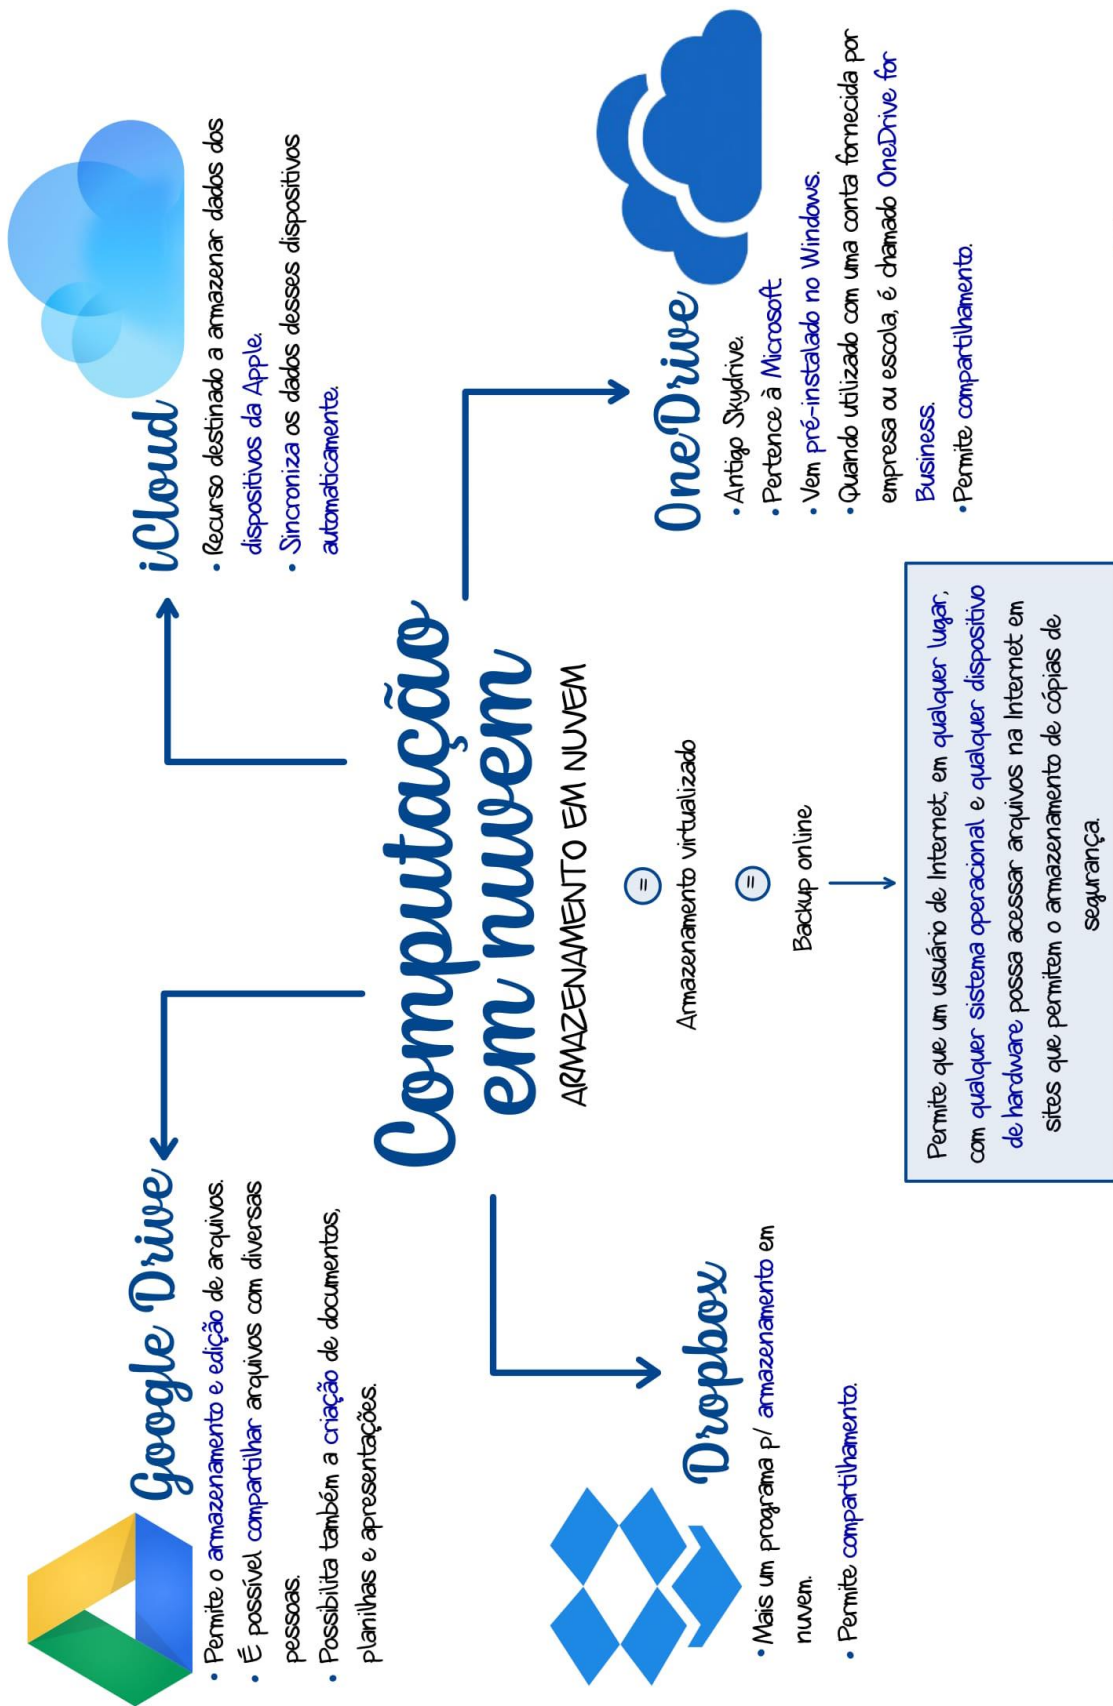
Computação em nuvem

ARMAZENAMENTO EM NUVEM

=

Armazenamento virtualizado

=

Backup online

Permite que um usuário de Internet, em qualquer lugar, com qualquer sistema operacional e qualquer dispositivo de hardware possa acessar arquivos na Internet em sites que permitem o armazenamento de cópias de segurança.

iCloud

• Recurso destinado a armazenar dados dos dispositivos da Apple.
• Sincroniza os dados desses dispositivos automaticamente.

OneDrive

• Antigo Skydrive.
• Pertence à Microsoft.
• Vem pré-instalado no Windows.
• Quando utilizado com uma conta fornecida por empresa ou escola, é chamado OneDrive for Business.
• Permite compartilhamento.

Google Drive

• Permite o armazenamento e edição de arquivos.
• É possível compartilhar arquivos com diversas pessoas.
• Possibilita também a criação de documentos, planilhas e apresentações.

Dropbox

• Mais um programa p/ armazenamento em nuvem.
• Permite compartilhamento.